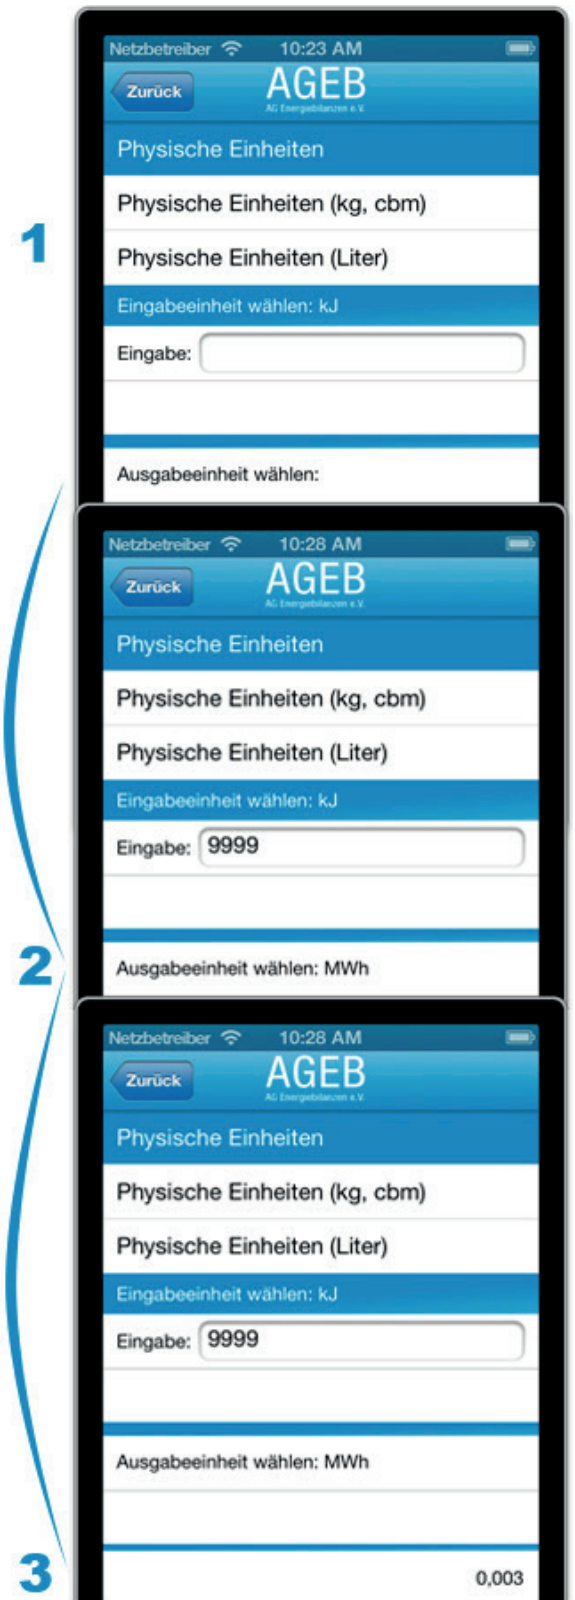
1

Netzbetreiber 10:23 AM

Zurück

AGEB
AG Energiebilanzen e.V.

Physische Einheiten

Physische Einheiten (kg, cbm)

Physische Einheiten (Liter)

Eingabeeinheit wählen: kJ

Eingabe:

Ausgabeeinheit wählen:

2

Netzbetreiber 10:28 AM

Zurück

AGEB
AG Energiebilanzen e.V.

Physische Einheiten

Physische Einheiten (kg, cbm)

Physische Einheiten (Liter)

Eingabeeinheit wählen: kJ

Eingabe: 9999

Ausgabeeinheit wählen: MWh

3

Netzbetreiber 10:28 AM

Zurück

AGEB
AG Energiebilanzen e.V.

Physische Einheiten

Physische Einheiten (kg, cbm)

Physische Einheiten (Liter)

Eingabeeinheit wählen: kJ

Eingabe: 9999

Ausgabeeinheit wählen: MWh

0,003